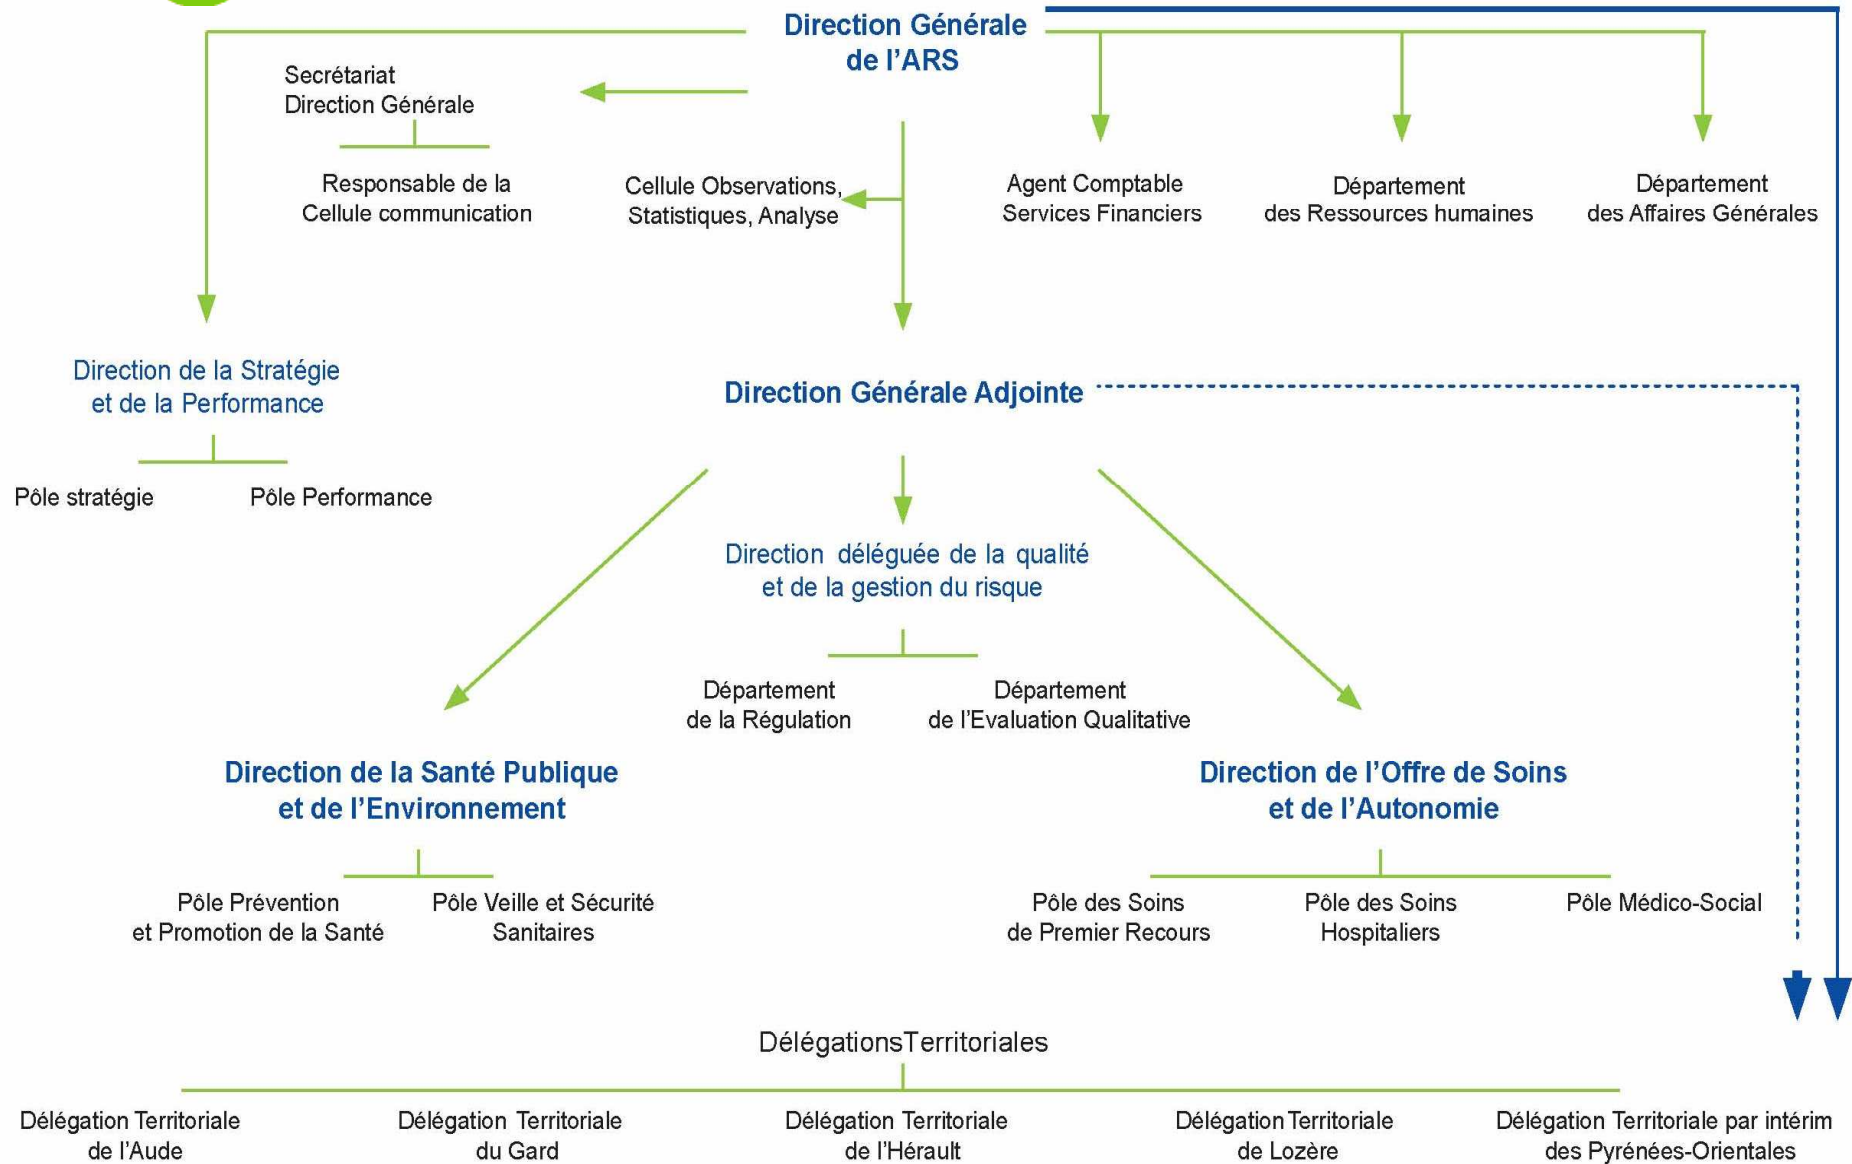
Direction Générale de l'ARS

Secrétariat Direction Générale

Responsable de la Cellule communication

Cellule Observations, Statistiques, Analyse

Agent Comptable Services Financiers

Département des Ressources humaines

Département des Affaires Générales

Direction de la Stratégie et de la Performance

Pôle stratégie

Pôle Performance

Direction Générale Adjointe

Direction déléguée de la qualité et de la gestion du risque

Département de la Régulation

Département de l'Evaluation Qualitative

Direction de la Santé Publique et de l'Environnement

Pôle Prévention et Promotion de la Santé

Pôle Veille et Sécurité Sanitaires

Direction de l'Offre de Soins et de l'Autonomie

Pôle des Soins de Premier Recours

Pôle des Soins Hospitaliers

Pôle Médico-Social

DélégationsTerritoriales

Délégation Territoriale de l'Aude

Délégation Territoriale du Gard

Délégation Territoriale de l'Hérault

Délégation Territoriale de Lozère

Délégation Territoriale par intérim des Pyrénées-Orientales